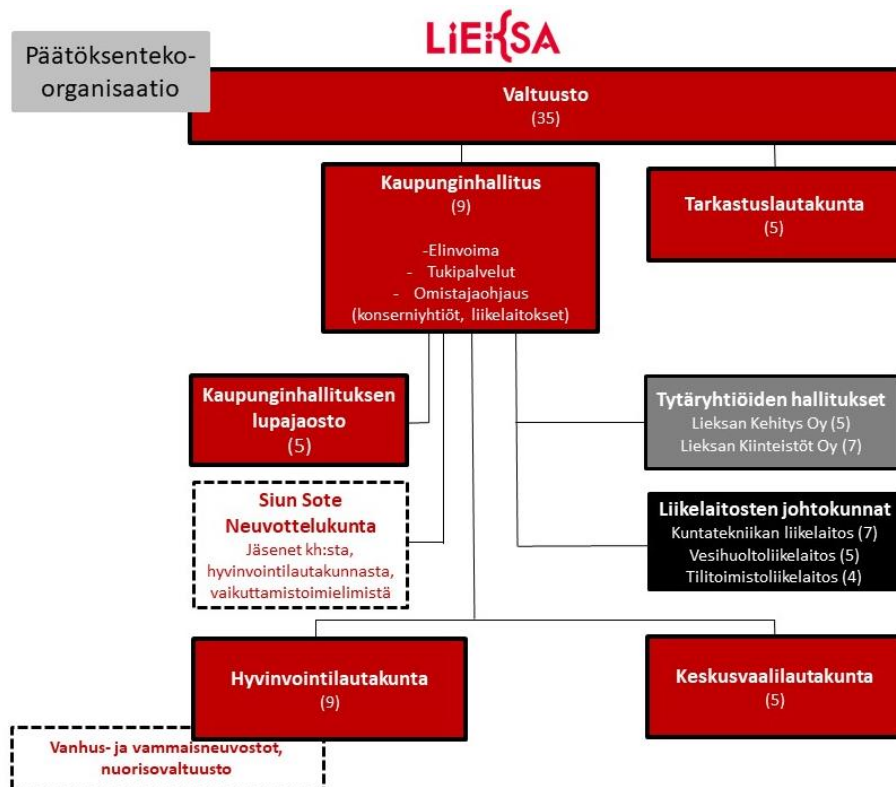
LIEKSA

Päätöksenteko-organisaatio

Valtuusto
(35)

Kaupunginhallitus
(9)

-Elinvoima
- Tukipalvelut
- Omistajaohjaus
(konserniyhtiöt, liikelaitokset)

Tarkastuslautakunta
(5)

Kaupunginhallituksen lupajaosto
(5)

Tytäryhtiöiden hallitukset
Lieksan Kehitys Oy (5)
Lieksan Kiinteistöt Oy (7)

Siun Sote Neuvottelukunta
Jäsenet kh:sta, hyvinvointilautakunnasta, vaikuttamistoimielimistä

Liikelaitosten johtokunnat
Kuntatekniikan liikelaitos (7)
Vesihuoltoliikelaitos (5)
Tilitoimistoliikelaitos (4)

Hyvinvointilautakunta
(9)

Keskusvaalilautakunta
(5)

Vanhus- ja vammaisneuvostot, nuorisovaltuusto